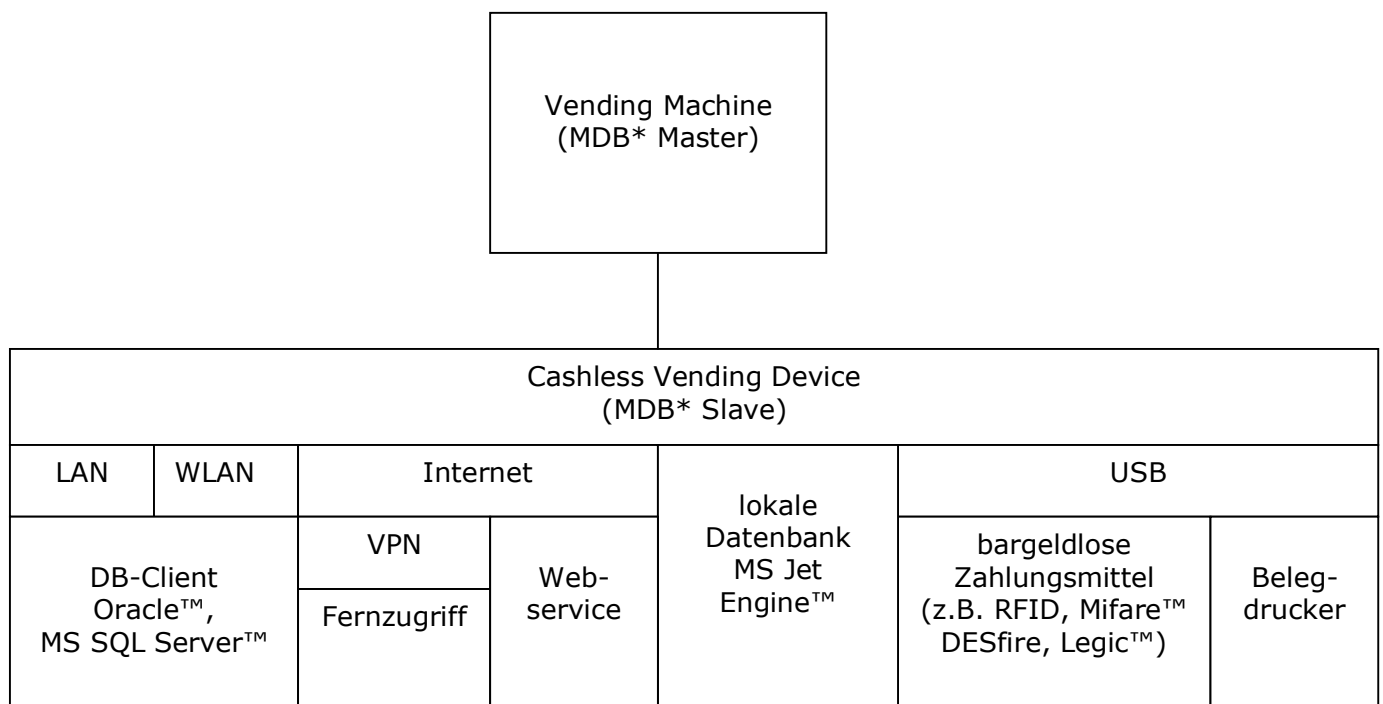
Vending Machine
(MDB* Master)

Cashless Vending Device
(MDB* Slave)

| LAN | WLAN | Internet | | lokale Datenbank MS Jet Engine™ | USB | |
|---|---|---|---|---|---|---|
| DB-Client Oracle™, MS SQL Server™ | | VPN / Fernzugriff | Webservice | | bargeldlose Zahlungsmittel (z.B. RFID, Mifare™ DESfire, Legic™) | Belegdrucker |